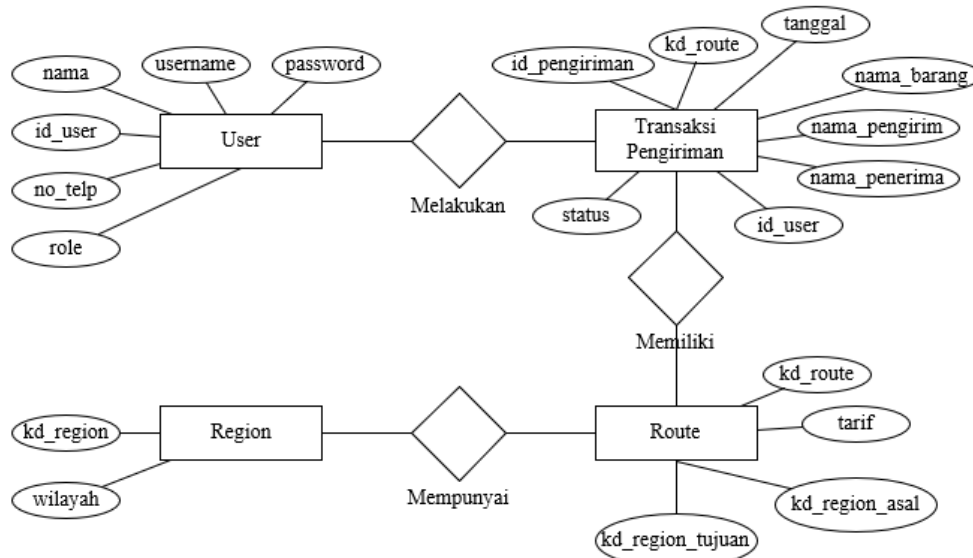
nama
username
password
id_user
User
no_telp
role
Melakukan
id_pengiriman
kd_route
tanggal
nama_barang
Transaksi Pengiriman
nama_pengirim
nama_penerima
status
id_user
Memiliki
kd_route
tarif
kd_region
Region
wilayah
Mempunyai
Route
kd_region_asal
kd_region_tujuan